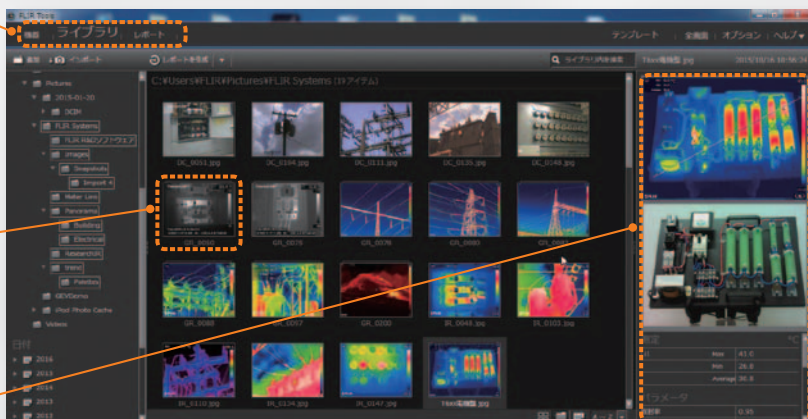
検索 ライブラリ レポート

テンプレート | 全画面 | オプション | ヘルプ▾

追加 インポート

レポートを生成

ライブラリ内を検索

Thm4格納庫.jpg

2015/01/16 16:56:24

C:¥Users¥FLIR¥Pictures¥FLIR Systems (19アイテム)

Pictures

2015-01-20

DCIM

FLIR Systems

FLIR R&Dソフトウェア

Images

Snapshots

Import 4

Meter Lms

Panorama

Building

Electrical

Research

Thm4

Palettes

GEVDemo

iPod Photo Cache

Videos

日付

2016

2015

2014

2013

2012

DC_0011.jpg

DC_0104.jpg

DC_0111.jpg

DC_0135.jpg

DC_0149.jpg

GR_0099

GR_0079

GR_0078

GR_0080

GR_0081

GR_0088

GR_0097

GR_0200

IR_0043.jpg

IR_0103.jpg

IR_0110.jpg

IR_0134.jpg

IR_0147.jpg

Thm4格納庫.jpg

測定

Max 41.0

Min 26.8

Average 36.8

パラメータ

0.95